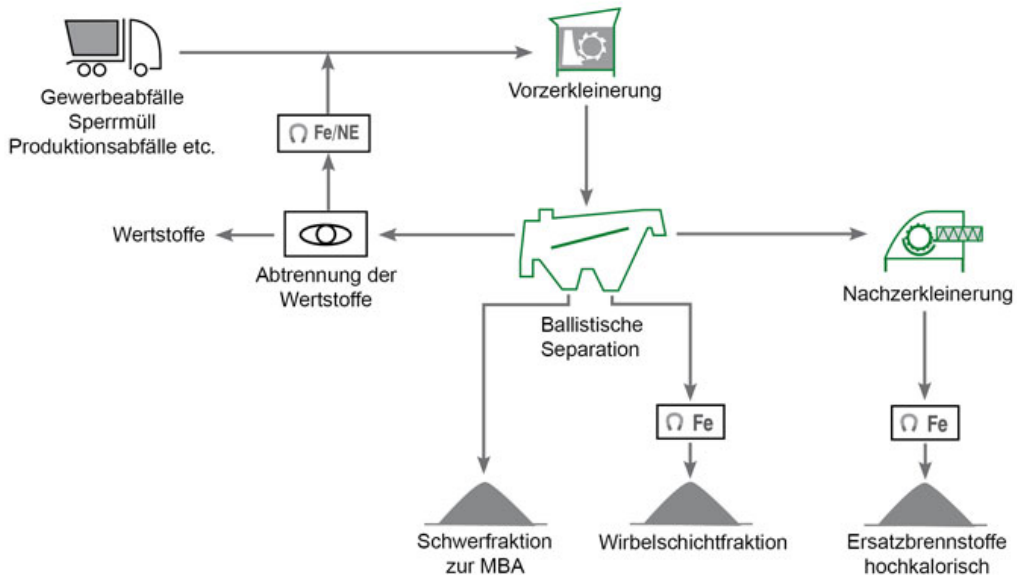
Gewerbeabfälle
Sperrmüll
Produktionsabfälle etc.

Vorzerkleinerung

Fe/NE

Wertstoffe

Abtrennung der Wertstoffe

Ballistische Separation

Nachzerkleinerung

Fe

Fe

Schwerfraktion zur MBA

Wirbelschichtfraktion

Ersatzbrennstoffe hochkalorisch